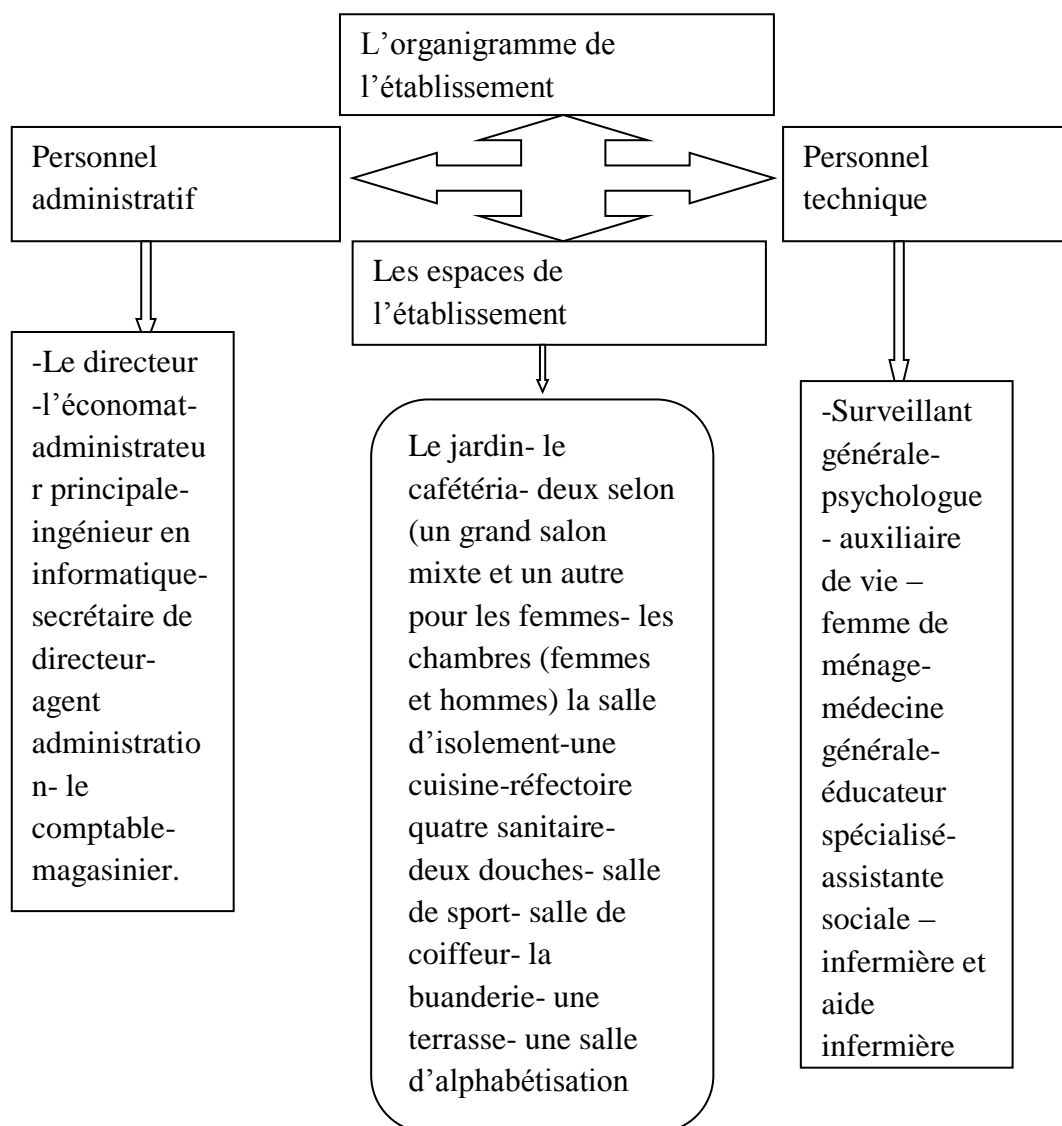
L'organigramme de l'établissement

Personnel administratif

Les espaces de l'établissement

Personnel technique

-Le directeur -l'économat-administrateur principale-ingénieur en informatique-secrétaire de directeur-agent administration- le comptable-magasinier.

Le jardin- le cafétéria- deux selon (un grand salon mixte et un autre pour les femmes- les chambres (femmes et hommes) la salle d'isolement-une cuisine-réfectoire quatre sanitaire-deux douches- salle de sport- salle de coiffeur- la buanderie- une terrasse- une salle d'alphabétisation

-Surveillant générale-psychologue - auxiliaire de vie – femme de ménage-médecine générale-éducateur spécialisé-assistante sociale – infermière et aide infermière